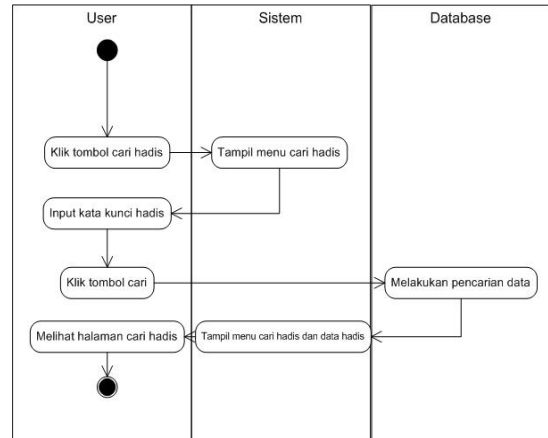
User

Sistem

Database

Klik tombol cari hadis

Tampil menu cari hadis

Input kata kunci hadis

Klik tombol cari

Melakukan pencarian data

Melihat halaman cari hadis

Tampil menu cari hadis dan data hadis